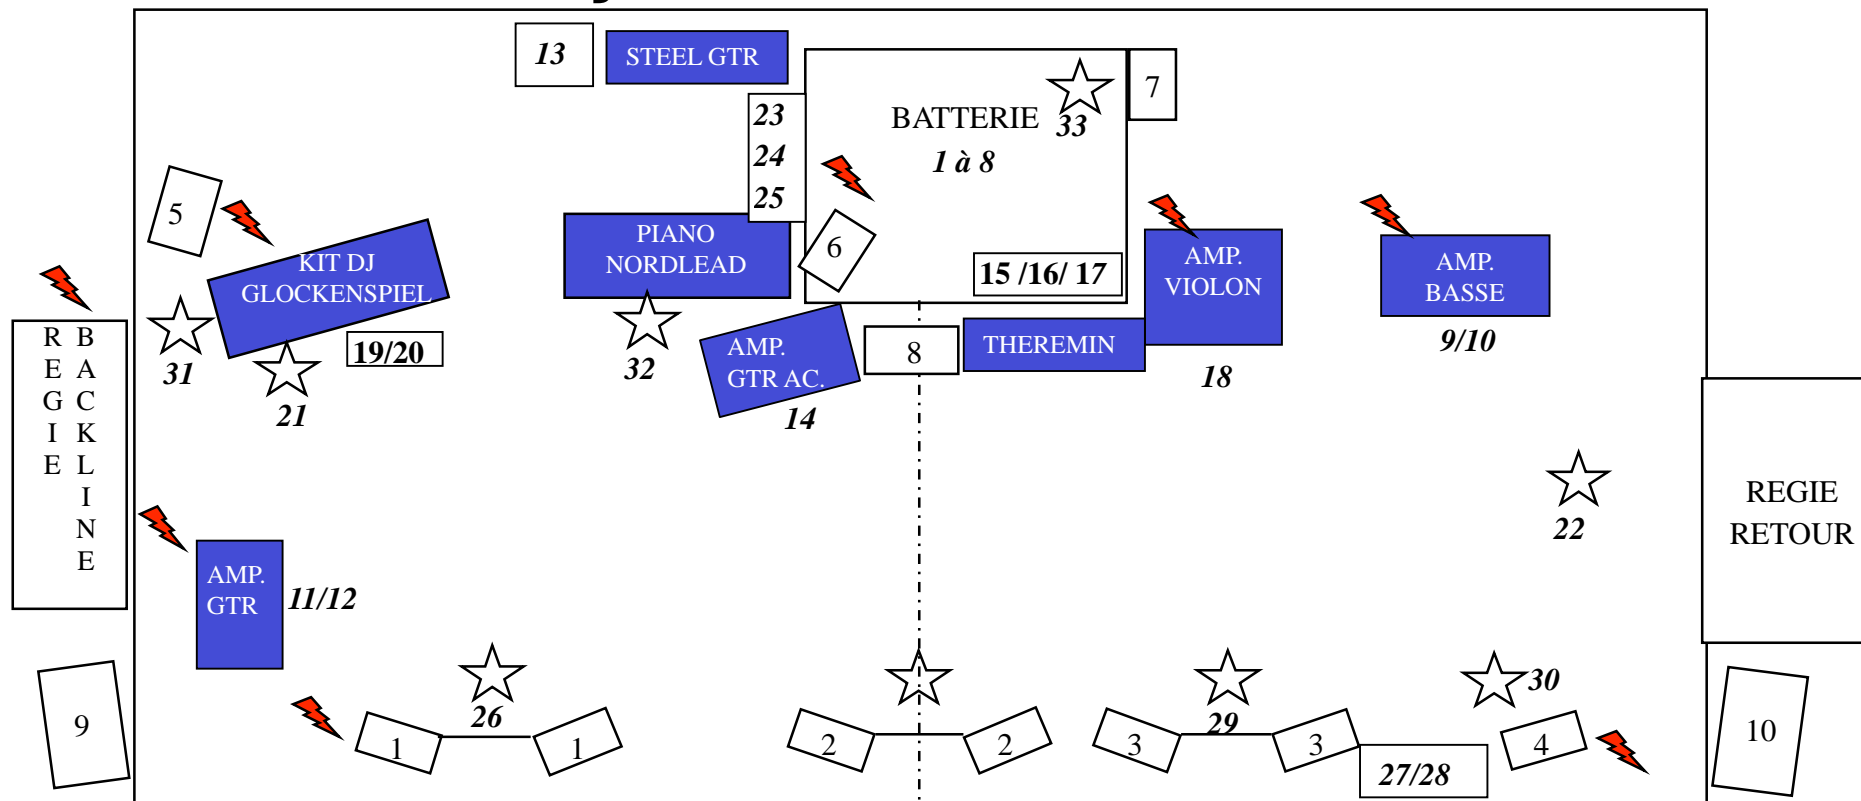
13

STEEL GTR

7

BATTERIE

33

1 à 8

23
24
25

5

KIT DJ
GLOCKENSPIEL

PIANO
NORDLEAD

6

AMP.
VIOLON

AMP.
BASSE

15 /16/ 17

REGIE

BACKLINE

31

19/20

21

32

AMP.
GTR AC.

14

8

THEREMIN

18

9/10

22

REGIE
RETOUR

AMP.
GTR

11/12

26

29

30

9

1

1

2

2

3

3

27/28

4

10